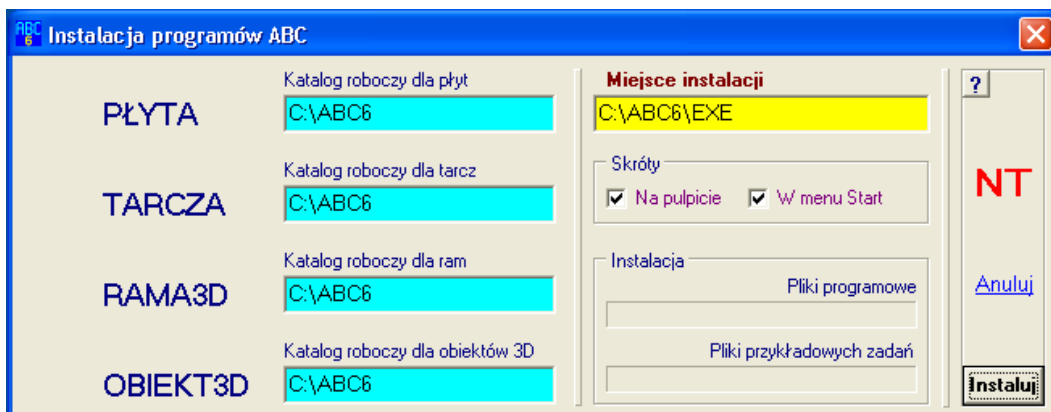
Instalacja programów ABC

Katalog roboczy dla płyt
PŁYTA
C:\ABC6

Katalog roboczy dla tarcz
TARCZA
C:\ABC6

Katalog roboczy dla ram
RAMA3D
C:\ABC6

Katalog roboczy dla obiektów 3D
OBIEKT3D
C:\ABC6

Miejsce instalacji
C:\ABC6\EXE

Skróty
Na pulpicie
W menu Start

Instalacja
Pliki programowe
Pliki przykładowych zadań

?
NT
Anuluj
Instaluj